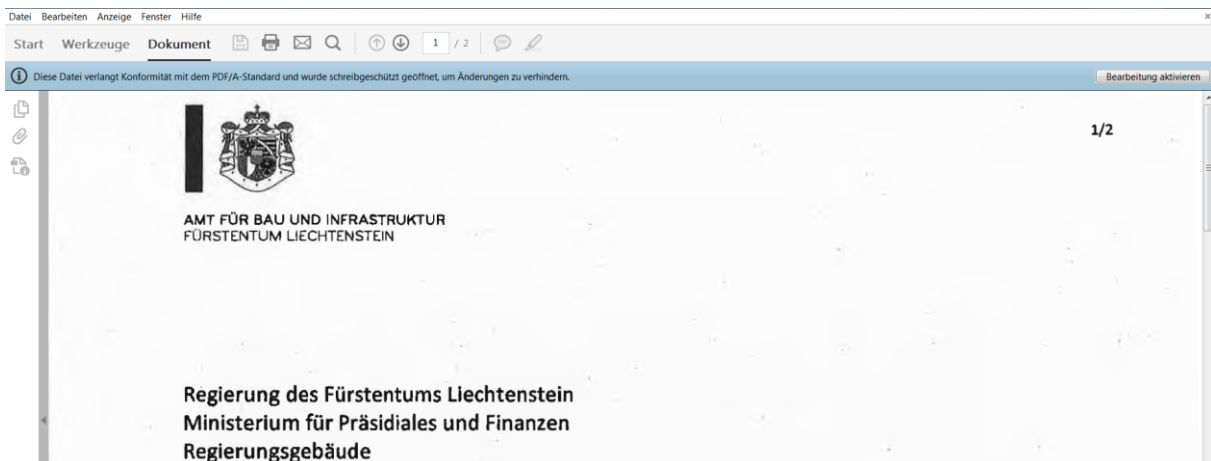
Datei Bearbeiten Anzeige Fenster Hilfe

Start Werkzeuge Dokument 1 / 2

Diese Datei verlangt Konformität mit dem PDF/A-Standard und wurde schreibgeschützt geöffnet, um Änderungen zu verhindern.

Bearbeitung aktivieren

1/2

AMT FÜR BAU UND INFRASTRUKTUR
FÜRSTENTUM LIECHTENSTEIN

Regierung des Fürstentums Liechtenstein
Ministerium für Präsidiales und Finanzen
Regierungsgebäude